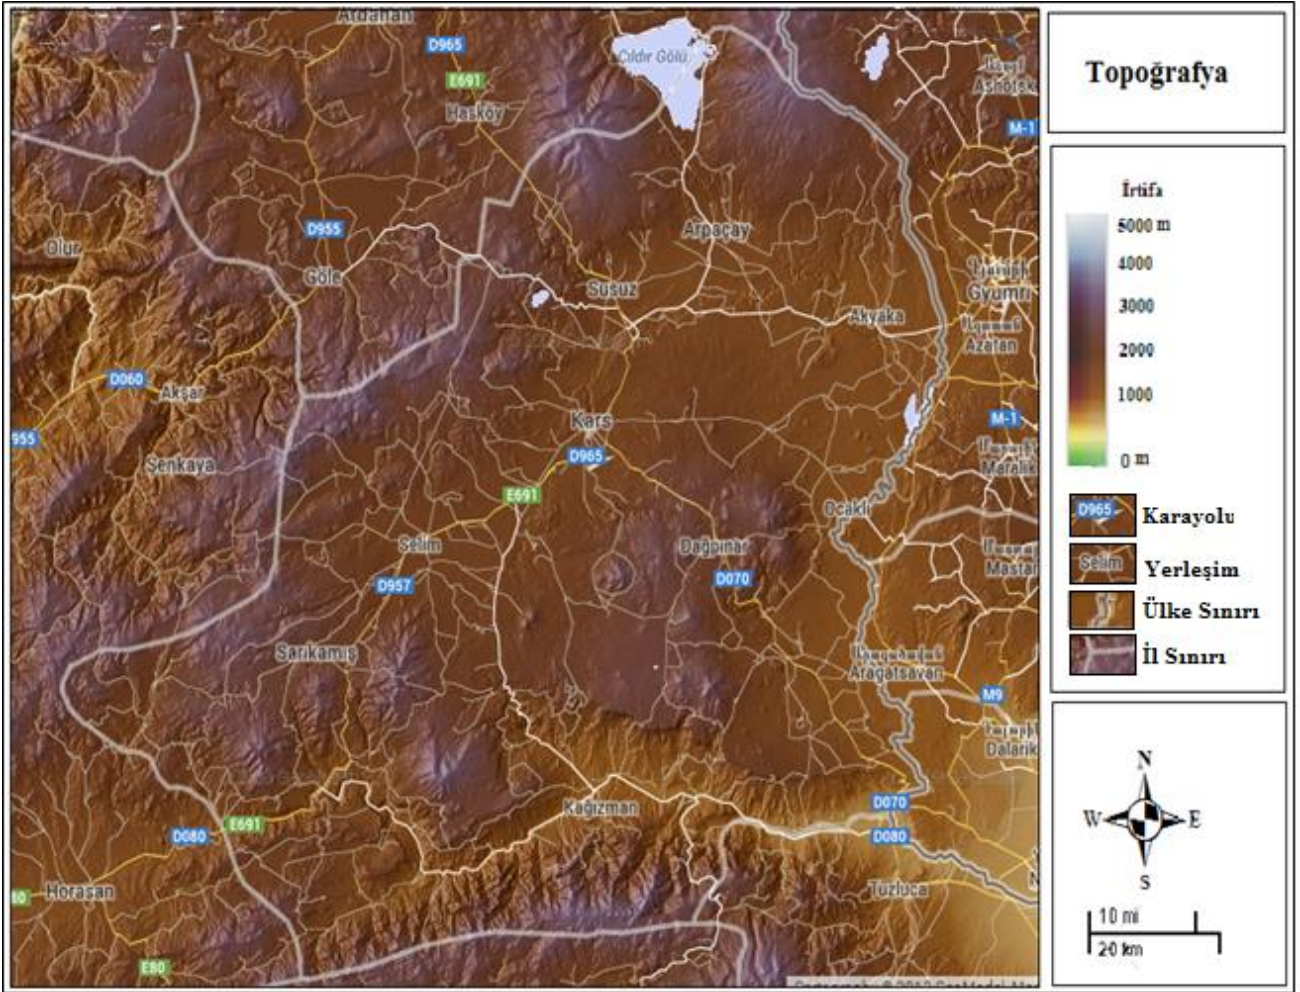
Ardahan
D965
Çıldır Gölü
E691
Hasköy
Աշոցք
Ashotsk
M-1
D955
Arpaçay
Olur
Göle
Susuz
Գյումրի
Gyumri
Akyaka
Ազատան
Azatan
D060
Akşar
Kars
M-1
955
D965
Մարալիկ
Maralik
Şenkaya
E691
Ocaklı
Selim
Dağpınar
Մաստարա
Mastara
D957
D070
Sarıkamış
Արագածավան
Aragatsavan
M9
Դալարիկ
Dalarik
Kağızman
D070
D080
E691
D080
Horasan
Tuzluca
80
E80
N
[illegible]

Topoğrafya

İrtifa
5000 m
4000
3000
2000
1000
0 m

D965
Karayolu
Selim
Yerleşim
Ülke Sınırı
İl Sınırı

N
W
E
S
10 mi
20 km